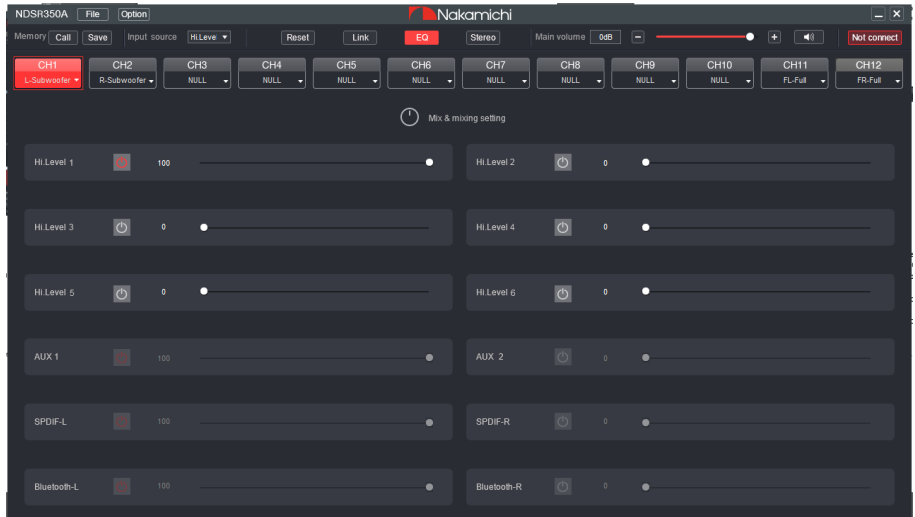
NDSR350A File Option

Nakamichi

Memory Call Save Input source Hi.Leve Reset Link EQ Stereo Main volume 0dB − + Not connect

| CH1 | CH2 | CH3 | CH4 | CH5 | CH6 | CH7 | CH8 | CH9 | CH10 | CH11 | CH12 |
|---|---|---|---|---|---|---|---|---|---|---|---|
| L-Subwoofer | R-Subwoofer | NULL | NULL | NULL | NULL | NULL | NULL | NULL | NULL | FL-Full | FR-Full |

Mix & mixing setting

Hi.Level 1 100
Hi.Level 2 0
Hi.Level 3 0
Hi.Level 4 0
Hi.Level 5 0
Hi.Level 6 0
AUX 1 100
AUX 2 0
SPDIF-L 100
SPDIF-R 0
Bluetooth-L 100
Bluetooth-R 0